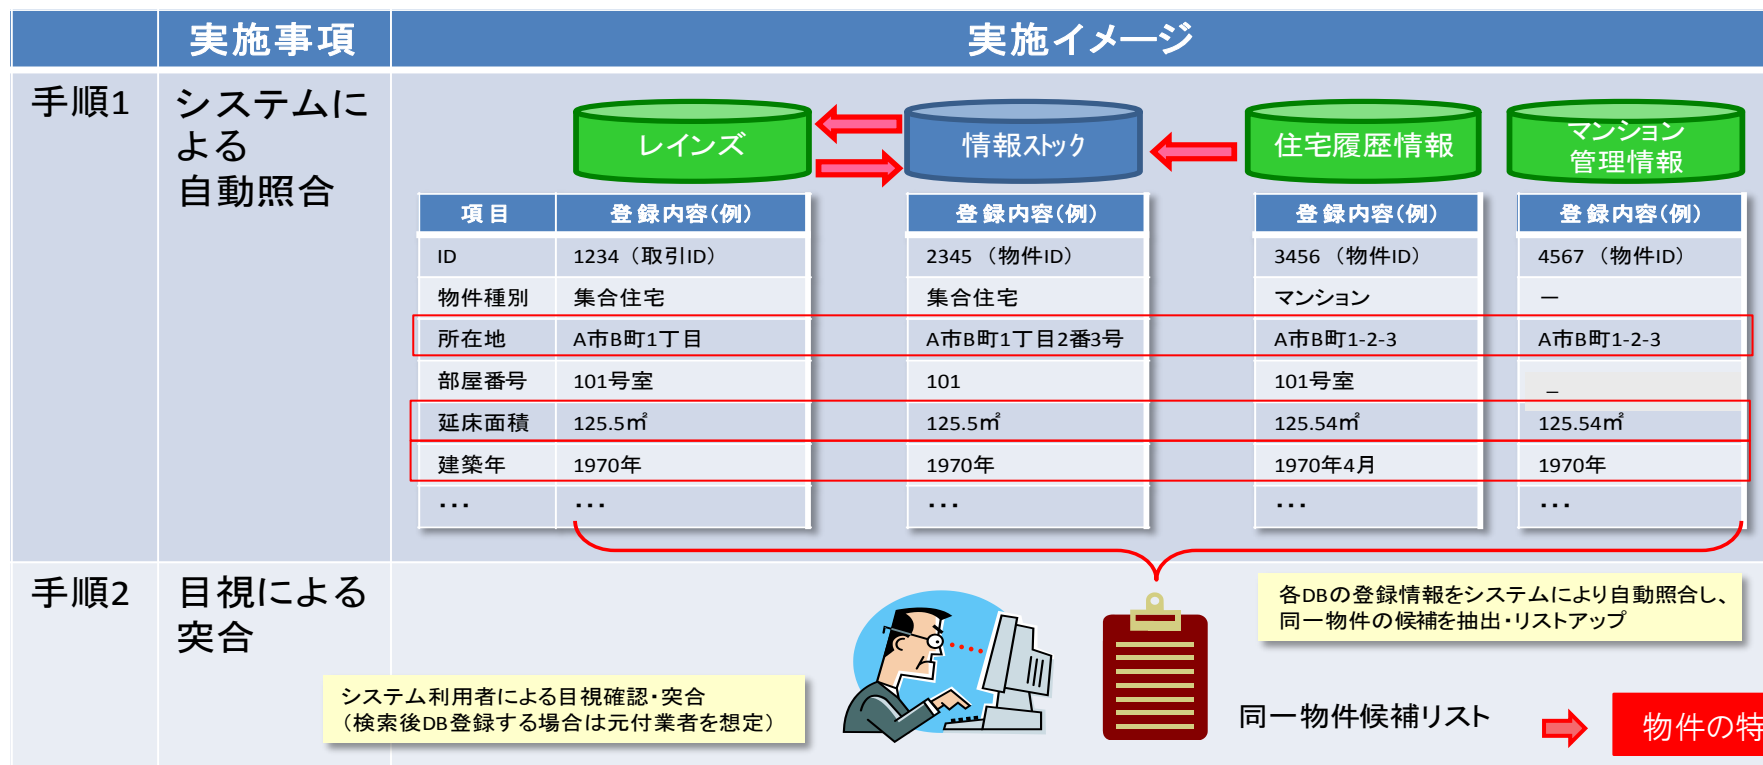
| | 実施事項 | 実施イメージ |
|---|---|---|
| 手順1 | システムによる自動照合 | |
| 手順2 | 目視による突合 | |

レインズ

情報ストック

住宅履歴情報

マンション管理情報

| 項目 | 登録内容(例) |
|---|---|
| ID | 1234（取引ID） |
| 物件種別 | 集合住宅 |
| 所在地 | A市B町1丁目 |
| 部屋番号 | 101号室 |
| 延床面積 | 125.5㎡ |
| 建築年 | 1970年 |
| ・・・ | ・・・ |

| 登録内容(例) |
|---|
| 2345（物件ID） |
| 集合住宅 |
| A市B町1丁目2番3号 |
| 101 |
| 125.5㎡ |
| 1970年 |
| ・・・ |

| 登録内容(例) |
|---|
| 3456（物件ID） |
| マンション |
| A市B町1-2-3 |
| 101号室 |
| 125.54㎡ |
| 1970年4月 |
| ・・・ |

| 登録内容(例) |
|---|
| 4567（物件ID） |
| ― |
| A市B町1-2-3 |
| _ |
| 125.54㎡ |
| 1970年 |
| ・・・ |

各DBの登録情報をシステムにより自動照合し、同一物件の候補を抽出・リストアップ

システム利用者による目視確認・突合
（検索後DB登録する場合は元付業者を想定）

同一物件候補リスト

物件の特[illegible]